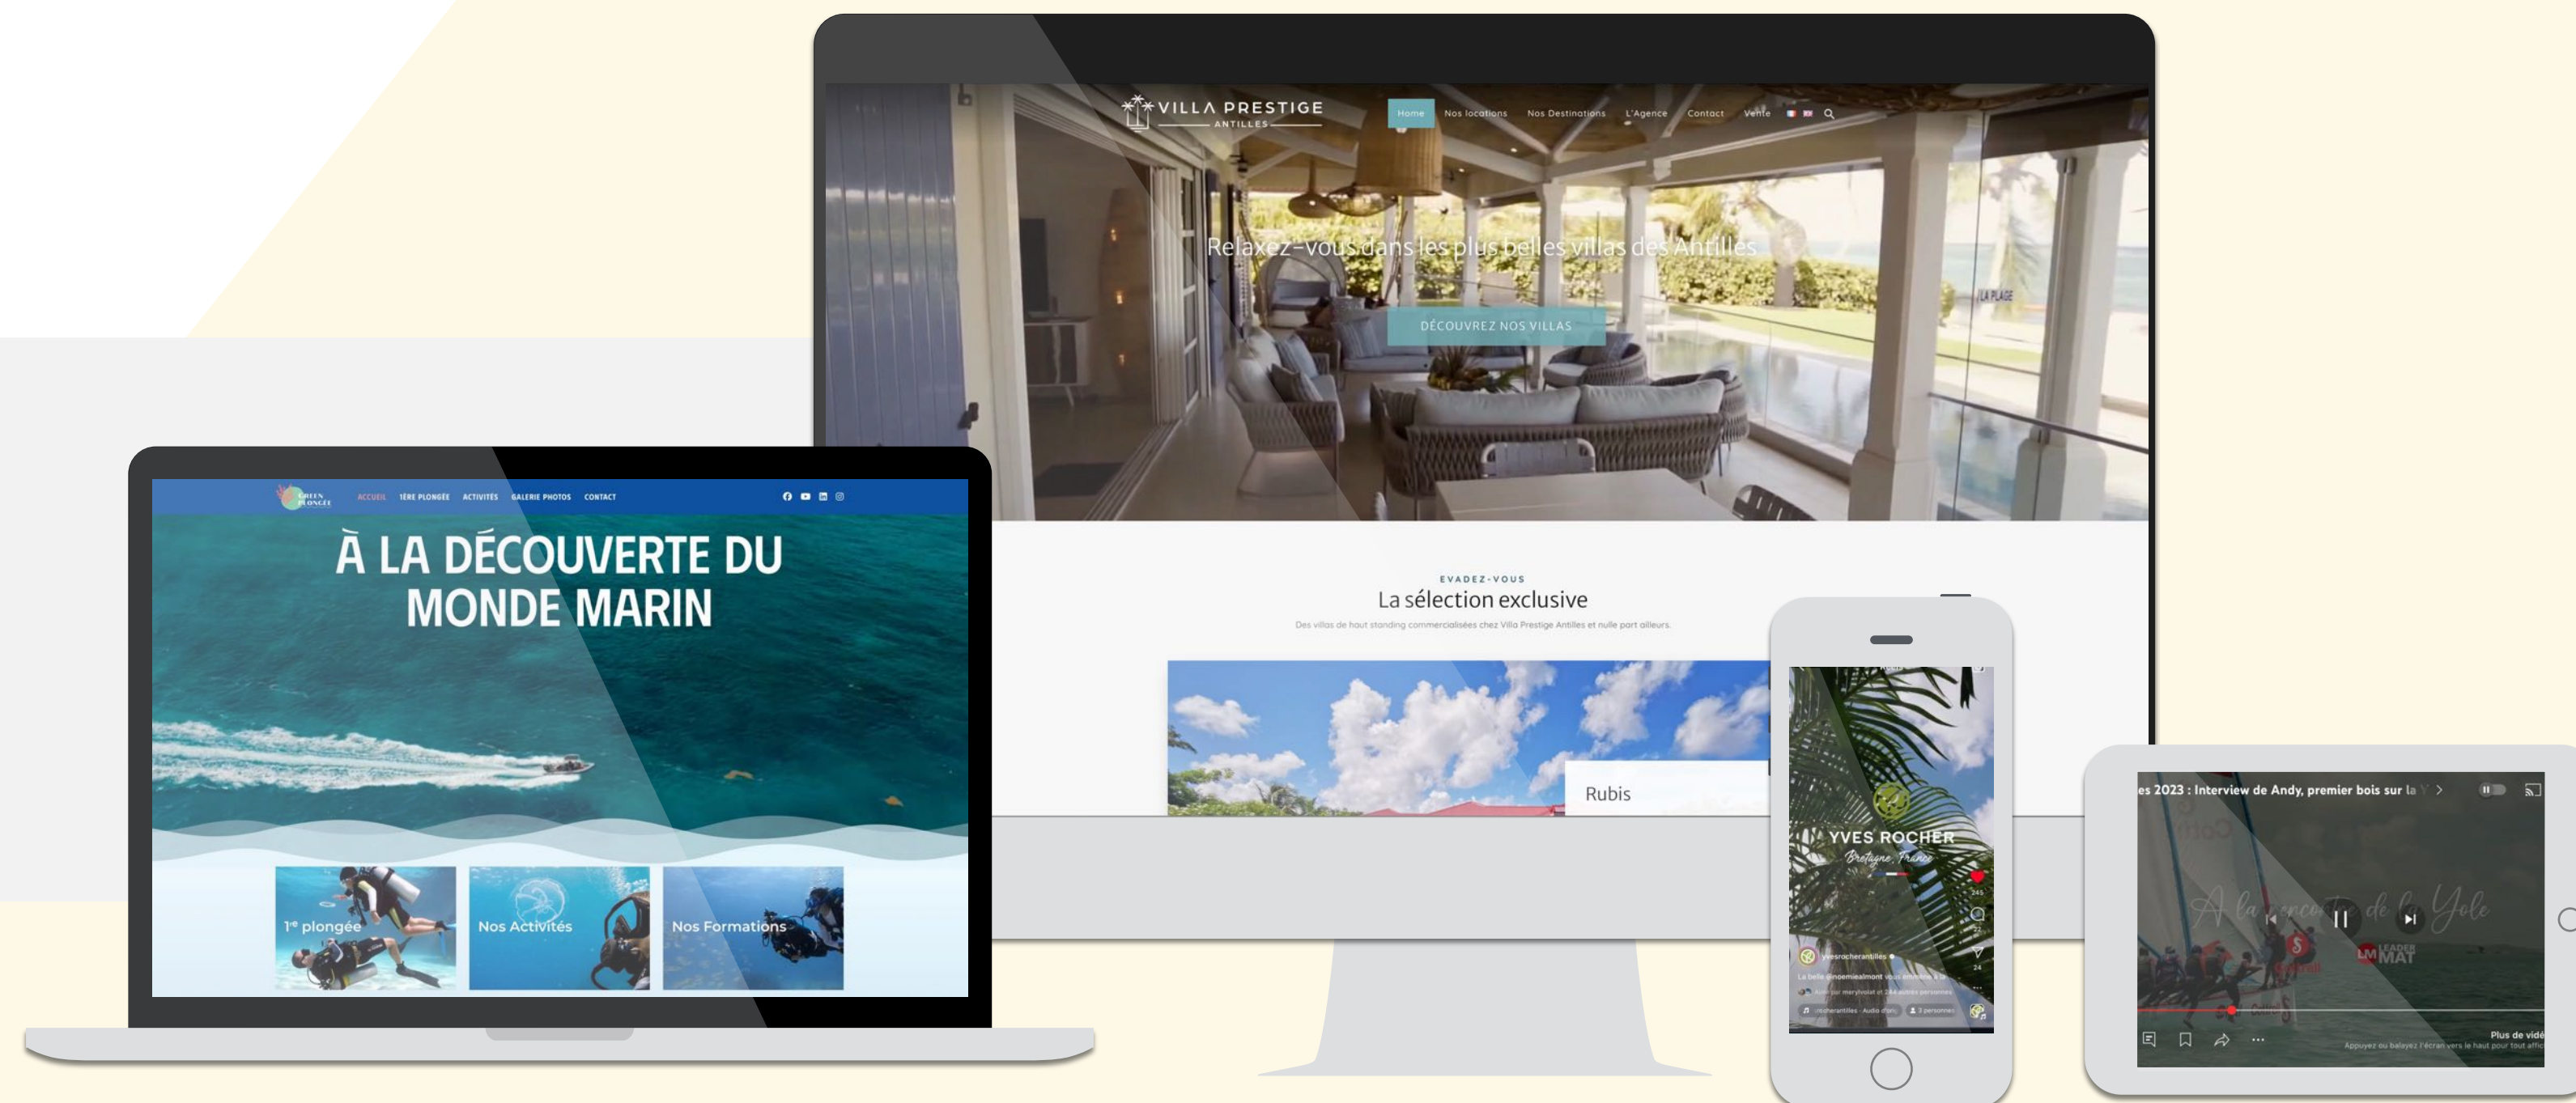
VILLA PRESTIGE
ANTILLES

Home Nos locations Nos Destinations L'Agence Contact Vente

Relaxez-vous dans les plus belles villas des Antilles

DÉCOUVREZ NOS VILLAS

EVADEZ-VOUS
La sélection exclusive
Des villas de haut standing commercialisées chez Villa Prestige Antilles et nulle part ailleurs.

Rubis

GREEN PLONGÉE
ACCUEIL 1ÈRE PLONGÉE ACTIVITÉS GALERIE PHOTOS CONTACT

À LA DÉCOUVERTE DU MONDE MARIN

1ᵉ plongée
Nos Activités
Nos Formations

YVES ROCHER
Bretagne, France
yvesrocherantilles

es 2023 : Interview de Andy, premier bois sur la
À la rencontre de la Yole
LEADER MAT
Plus de vidé